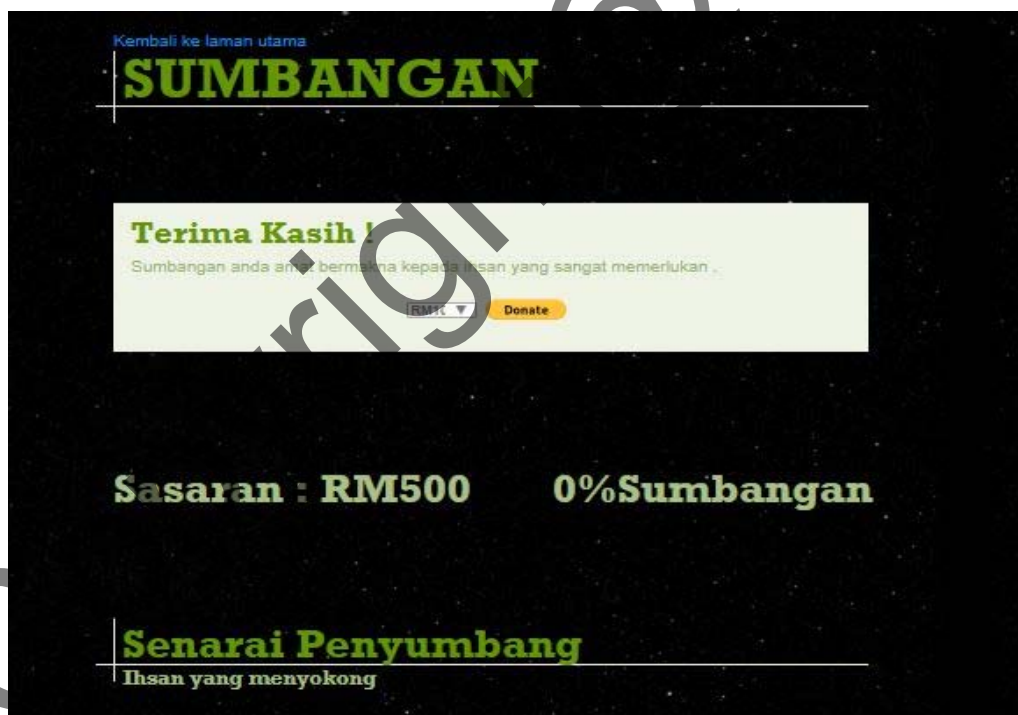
Kembali ke laman utama

SUMBANGAN

Terima Kasih !

Sumbangan anda amat bermakna kepada Ihsan yang sangat memerlukan .

RM10 ▼ Donate

Sasaran : RM500 0%Sumbangan

Senarai Penyumbang

Ihsan yang menyokong